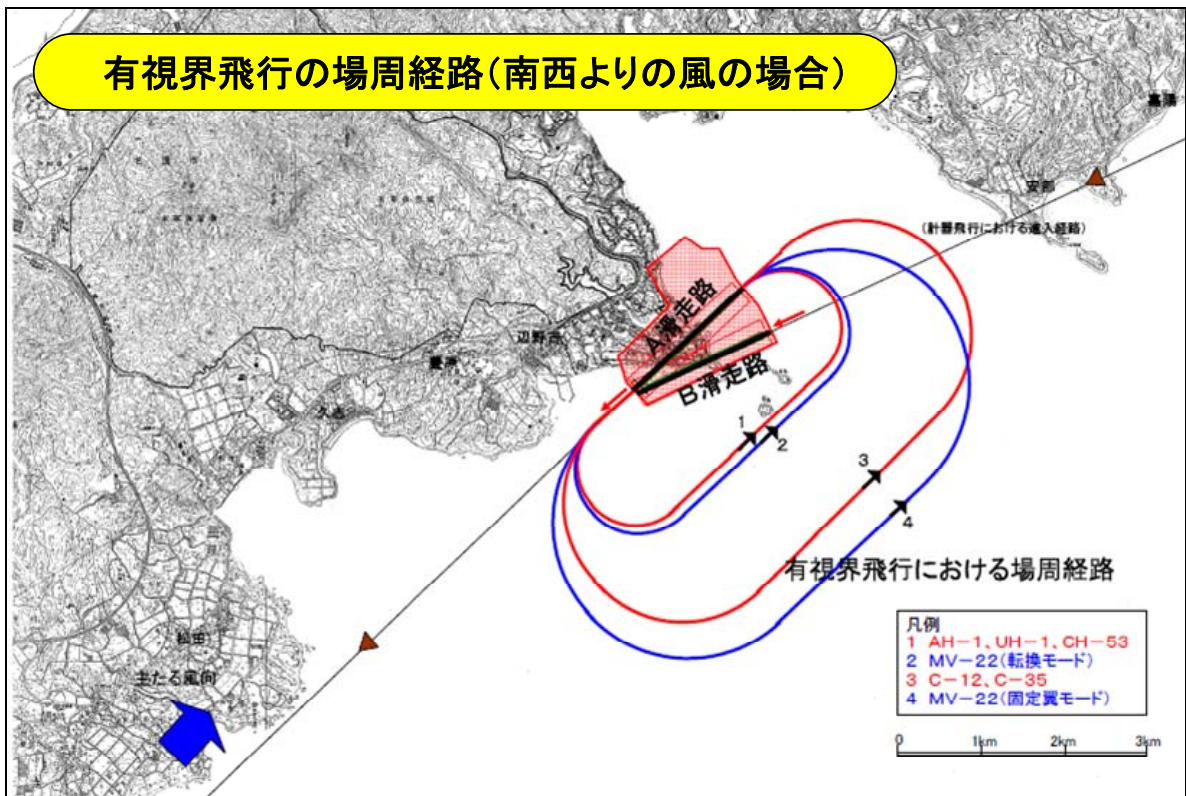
有視界飛行の場周経路(南西よりの風の場合)

嘉陽

安部

(計器飛行における進入経路)

A滑走路

B滑走路

辺野古

豊原

久志

1

2

3

4

有視界飛行における場周経路

松田

主たる風向

凡例
1 AH−1、UH−1、CH−53
2 MV−22(転換モード)
3 C−12、C−35
4 MV−22(固定翼モード)

0 1km 2km 3km